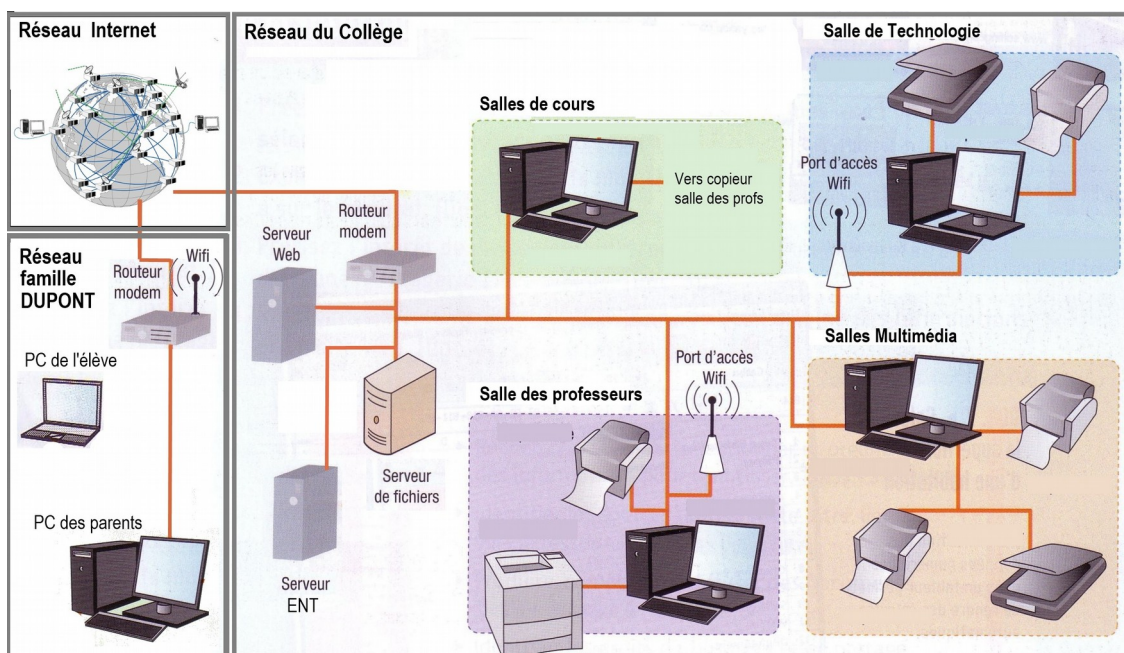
Réseau Internet

Réseau famille DUPONT

Wifi

Routeur modem

PC de l'élève

PC des parents

Réseau du Collège

Routeur modem

Serveur Web

Serveur de fichiers

Serveur ENT

Salles de cours

Vers copieur salle des profs

Salle de Technologie

Port d'accès Wifi

Salles Multimédia

Port d'accès Wifi

Salle des professeurs